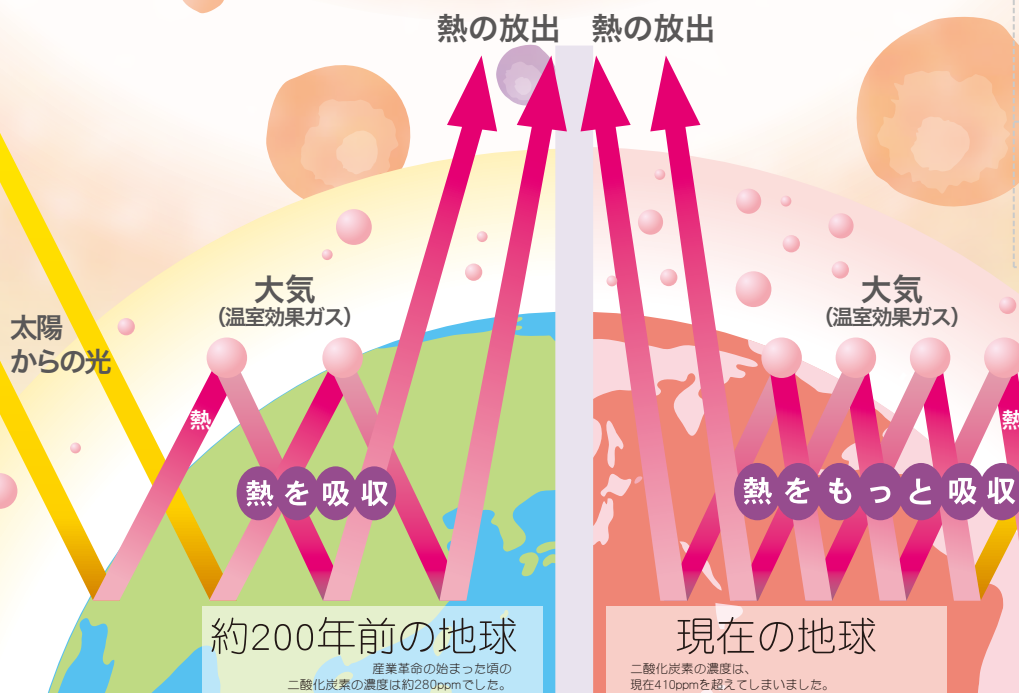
熱の放出　熱の放出

太陽
からの光

大気
(温室効果ガス)

熱

熱を吸収

約200年前の地球
産業革命の始まった頃の
二酸化炭素の濃度は約280ppmでした。

大気
(温室効果ガス)

熱

熱をもっと吸収

現在の地球
二酸化炭素の濃度は、
現在410ppmを超えてしまいました。